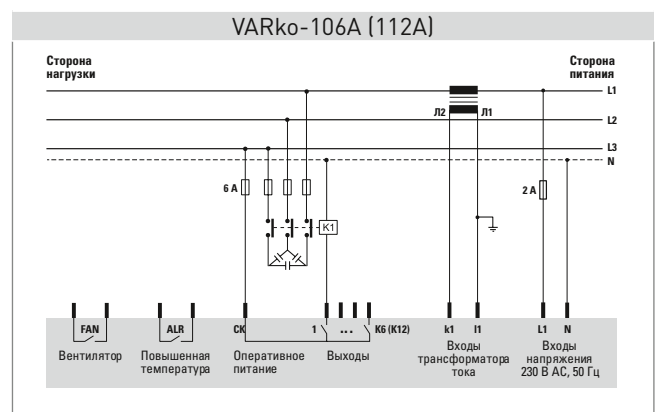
VARko-106A (112A)

Сторона нагрузки

Сторона питания

L1
L2
L3
N

Л2
Л1

6 A
K1
2 A

FAN
ALR
CK
1
...
K6 (K12)
k1
l1
L1
N

Вентилятор
Повышенная температура
Оперативное питание
Выходы
Входы трансформатора тока
Входы напряжения 230 В AC, 50 Гц